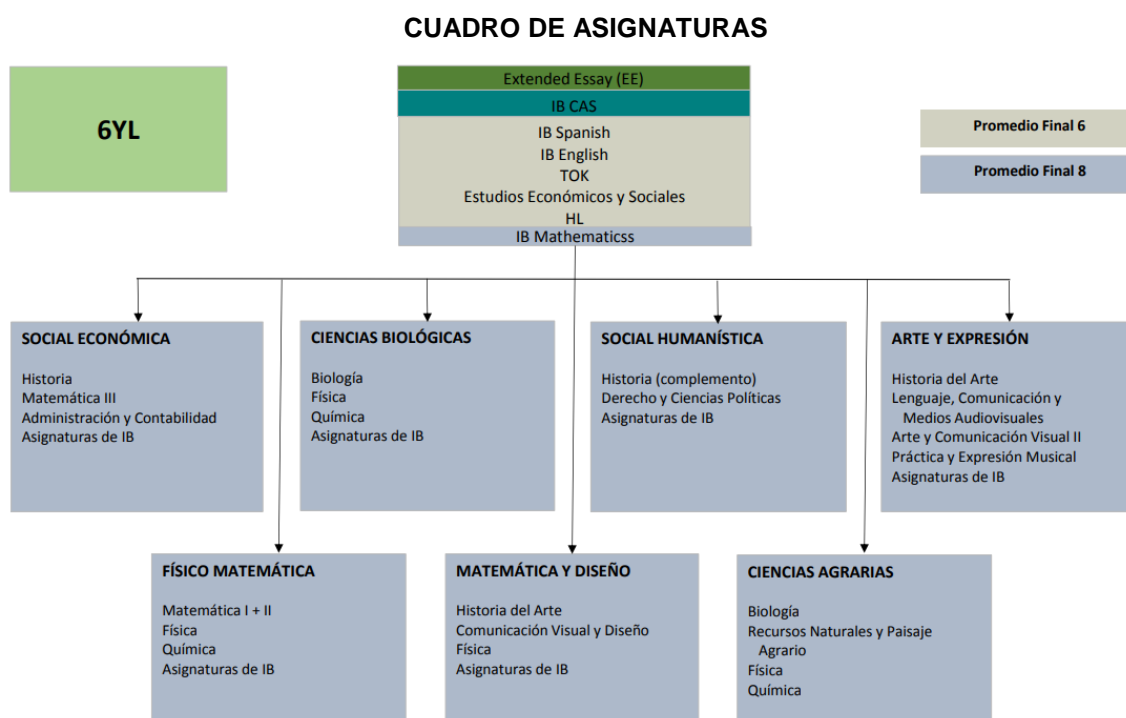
CUADRO DE ASIGNATURAS

6YL

Extended Essay (EE)
IB CAS
IB Spanish
IB English
TOK
Estudios Económicos y Sociales
HL
IB Mathematicss

Promedio Final 6

Promedio Final 8

SOCIAL ECONÓMICA

Historia
Matemática III
Administración y Contabilidad
Asignaturas de IB

CIENCIAS BIOLÓGICAS

Biología
Física
Química
Asignaturas de IB

SOCIAL HUMANÍSTICA

Historia (complemento)
Derecho y Ciencias Políticas
Asignaturas de IB

ARTE Y EXPRESIÓN

Historia del Arte
Lenguaje, Comunicación y Medios Audiovisuales
Arte y Comunicación Visual II
Práctica y Expresión Musical
Asignaturas de IB

FÍSICO MATEMÁTICA

Matemática I + II
Física
Química
Asignaturas de IB

MATEMÁTICA Y DISEÑO

Historia del Arte
Comunicación Visual y Diseño
Física
Asignaturas de IB

CIENCIAS AGRARIAS

Biología
Recursos Naturales y Paisaje Agrario
Física
Química